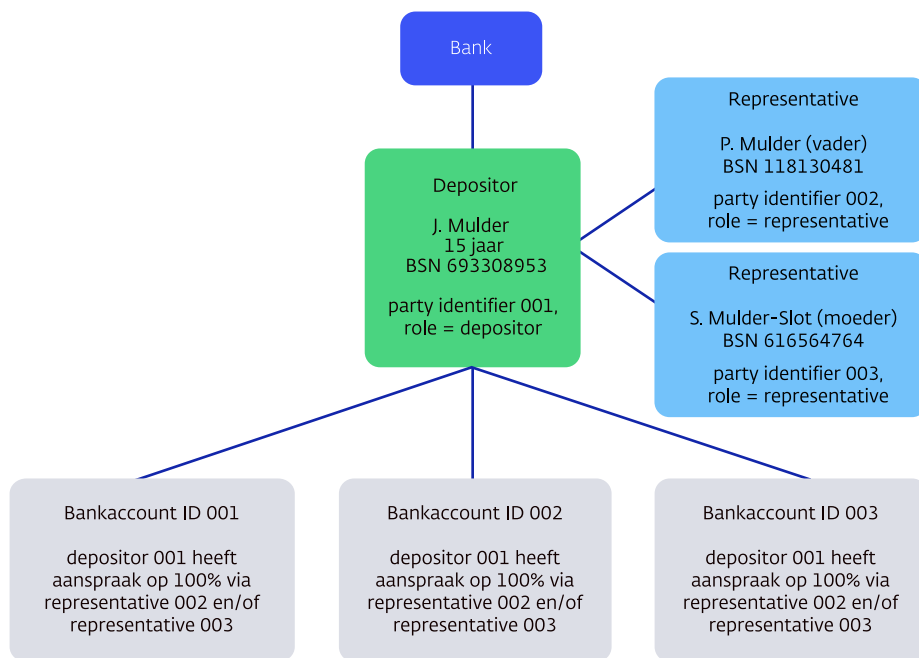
Bank

Depositor

J. Mulder
15 jaar
BSN 693308953

party identifier 001,
role = depositor

Representative

P. Mulder (vader)
BSN 118130481

party identifier 002,
role = representative

Representative

S. Mulder-Slot (moeder)
BSN 616564764

party identifier 003,
role = representative

Bankaccount ID 001

depositor 001 heeft aanspraak op 100% via representative 002 en/of representative 003

Bankaccount ID 002

depositor 001 heeft aanspraak op 100% via representative 002 en/of representative 003

Bankaccount ID 003

depositor 001 heeft aanspraak op 100% via representative 002 en/of representative 003